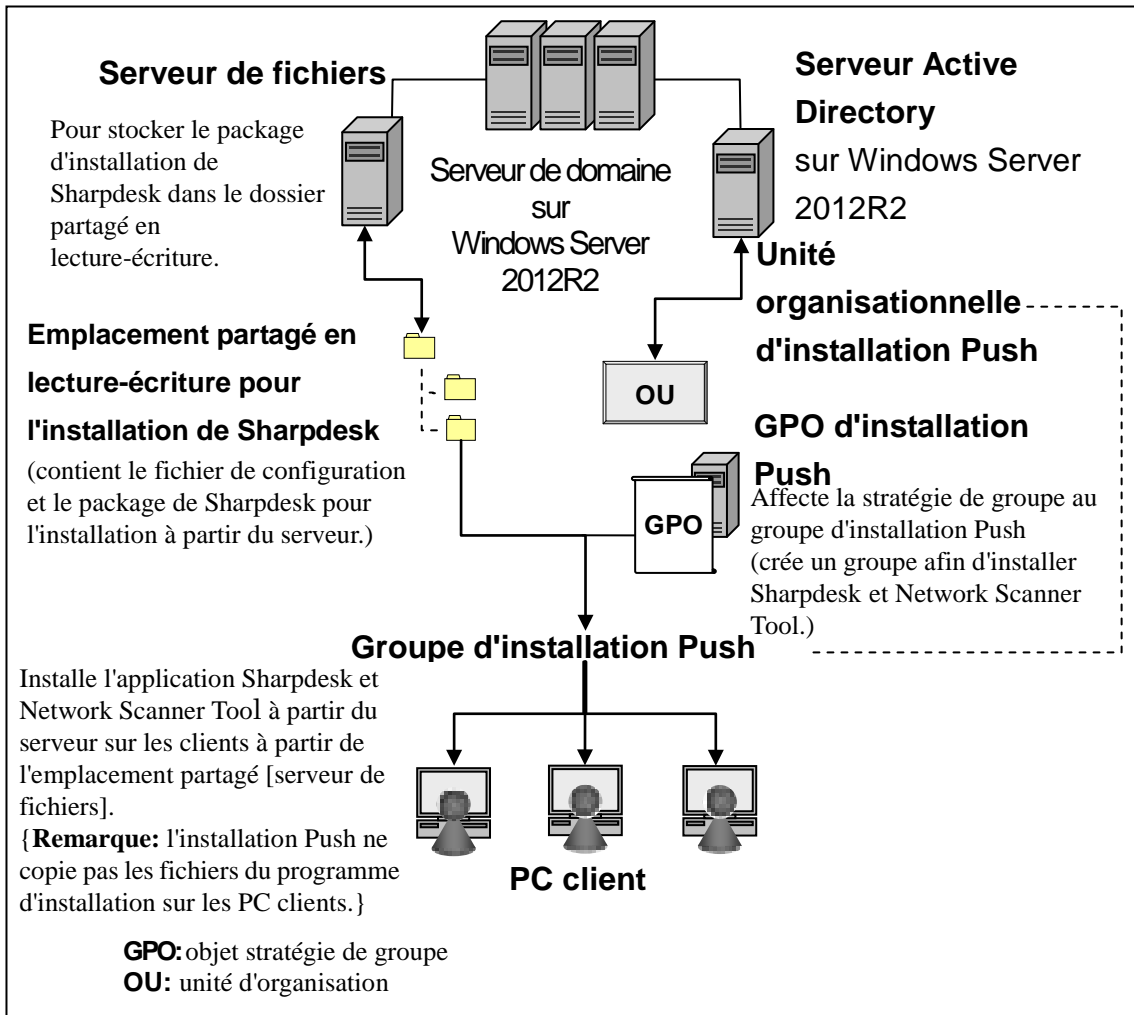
Serveur de fichiers

Pour stocker le package d'installation de Sharpdesk dans le dossier partagé en lecture-écriture.

Serveur de domaine sur Windows Server 2012R2

Serveur Active Directory sur Windows Server 2012R2

Unité organisationnelle d'installation Push

Emplacement partagé en lecture-écriture pour l'installation de Sharpdesk

(contient le fichier de configuration et le package de Sharpdesk pour l'installation à partir du serveur.)

OU

GPO d'installation Push

GPO

Affecte la stratégie de groupe au groupe d'installation Push (crée un groupe afin d'installer Sharpdesk et Network Scanner Tool.)

Groupe d'installation Push

Installe l'application Sharpdesk et Network Scanner Tool à partir du serveur sur les clients à partir de l'emplacement partagé [serveur de fichiers].
{**Remarque:** l'installation Push ne copie pas les fichiers du programme d'installation sur les PC clients.}

PC client

**GPO:** objet stratégie de groupe
**OU:** unité d'organisation